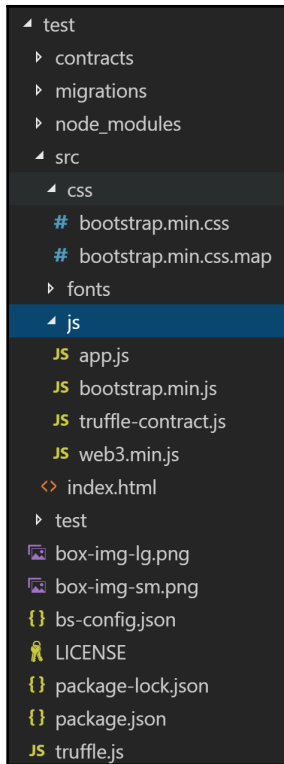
◢ test
▷ contracts
▷ migrations
▷ node_modules
◢ src
◢ css
# bootstrap.min.css
# bootstrap.min.css.map
▷ fonts
◢ js
JS app.js
JS bootstrap.min.js
JS truffle-contract.js
JS web3.min.js
<> index.html
▷ test
box-img-lg.png
box-img-sm.png
{} bs-config.json
LICENSE
{} package-lock.json
{} package.json
JS truffle.js